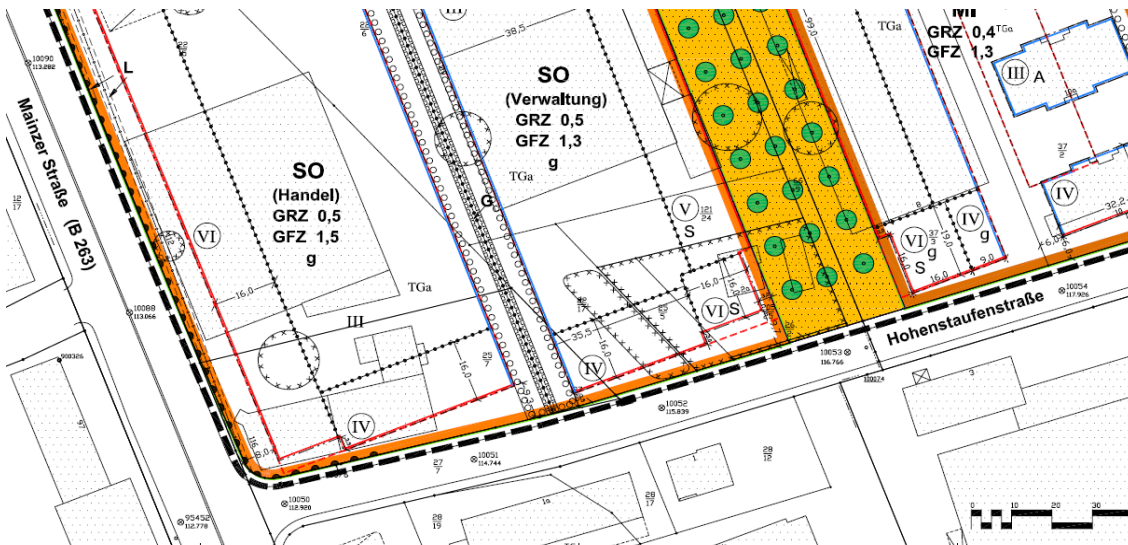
III
38,5
SO
(Verwaltung)
GRZ 0,5
GFZ 1,3
g
TGa
MI
GRZ 0,4 TGa
GFZ 1,3
III
A
TGa
99,0
10090
113.282
L
Mainzer Straße (B 263)
SO
(Handel)
GRZ 0,5
GFZ 1,5
g
VI
G
V
$\frac{121}{24}$
S
VI
S
$\frac{37}{3}$
g
19,0
IV
g
IV
$\frac{37}{2}$
32,2
16,0
6,0
9,0
16,0
TGa
10088
113.066
III
16,0
$\frac{25}{7}$
$\frac{46}{17}$
35,5
16,0
VI
S
16,0
IV
IV
Hohenstaufenstraße
10054
117.926
10053
116.766
10074
3
10052
115.839
10051
114.744
$\frac{27}{7}$
$\frac{28}{18}$
$\frac{28}{17}$
$\frac{28}{19}$
1
1a
10050
112.920
95452
112.778
908326
97
$\frac{12}{17}$
0 10 20 30